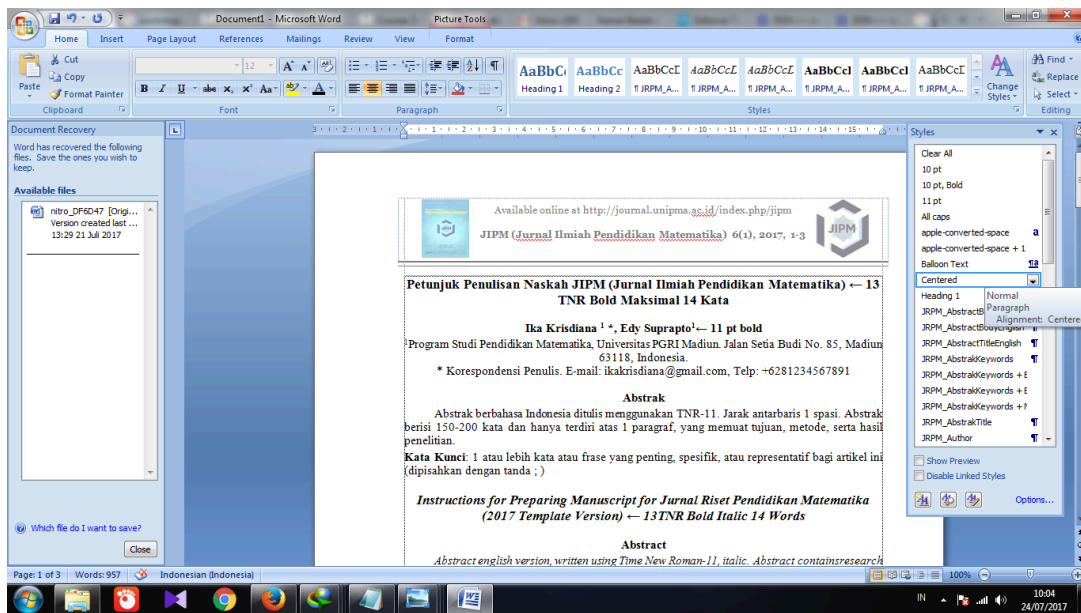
Document1 - Microsoft Word
Picture Tools

Home Insert Page Layout References Mailings Review View Format

Cut
Copy
Paste
Format Painter
Clipboard
Font
Paragraph
AaBbCc Heading 1
AaBbCc Heading 2
AaBbCcD ¶ JRPM_A...
AaBbCcD ¶ JRPM_A...
AaBbCcD ¶ JRPM_A...
AaBbCcl ¶ JRPM_A...
AaBbCcl ¶ JRPM_A...
AaBbCcD ¶ JRPM_A...
Change Styles
Styles
Find
Replace
Select
Editing

Document Recovery
Word has recovered the following files. Save the ones you wish to keep.
Available files
nitro_DF6D47 [Origi... Version created last ... 13:29 21 Juli 2017
Which file do I want to save?
Close

Available online at http://journal.unipma.ac.id/index.php/jipm
JIPM (Jurnal Ilmiah Pendidikan Matematika) 6(1), 2017, 1-3
JIPM

Petunjuk Penulisan Naskah JIPM (Jurnal Ilmiah Pendidikan Matematika) ← 13 TNR Bold Maksimal 14 Kata

Ika Krisdiana $^1$ *, Edy Suprapto$^1$← 11 pt bold
$^1$Program Studi Pendidikan Matematika, Universitas PGRI Madiun. Jalan Setia Budi No. 85, Madiun 63118, Indonesia.
* Korespondensi Penulis. E-mail: ikakrisdiana@gmail.com, Telp: +6281234567891

Abstrak
Abstrak berbahasa Indonesia ditulis menggunakan TNR-11. Jarak antarbaris 1 spasi. Abstrak berisi 150-200 kata dan hanya terdiri atas 1 paragraf, yang memuat tujuan, metode, serta hasil penelitian.
Kata Kunci: 1 atau lebih kata atau frase yang penting, spesifik, atau representatif bagi artikel ini (dipisahkan dengan tanda ; )

Instructions for Preparing Manuscript for Jurnal Riset Pendidikan Matematika (2017 Template Version) ← 13TNR Bold Italic 14 Words

Abstract
Abstract english version, written using Time New Roman-11, italic. Abstract containsresearch

Styles
Clear All
10 pt
10 pt, Bold
11 pt
All caps
apple-converted-space
apple-converted-space + 1
Balloon Text
Centered
Heading 1
JRPM_AbstractB
JRPM_AbstractBodyEnglish
JRPM_AbstractTitleEnglish
JRPM_AbstrakKeywords
JRPM_AbstrakKeywords + E
JRPM_AbstrakKeywords + E
JRPM_AbstrakKeywords + N
JRPM_AbstrakTitle
JRPM_Author
Normal
Paragraph
Alignment: Centere
Show Preview
Disable Linked Styles
Options...

Page: 1 of 3 Words: 957 Indonesian (Indonesia) 100%
IN 10:04 24/07/2017